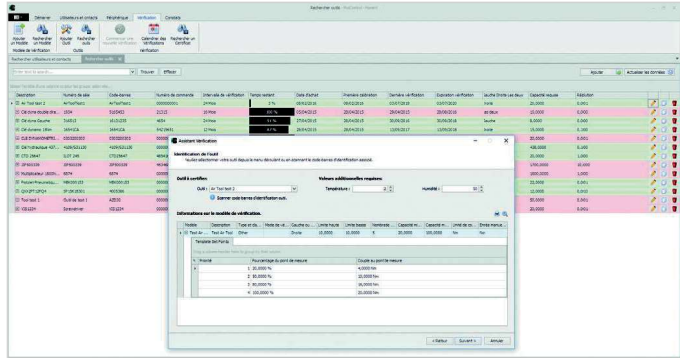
Rechercher outils

Démarrer | Utilisateurs et contacts | Périphérique | Vérification | Contrats

Ajouter un Modèle | Rechercher un Modèle | Ajouter Outil | Rechercher outils | Commencer une nouvelle vérification | Calendrier des Vérifications | Rechercher un Certificat

Modèle de vérification | Outils | Vérification

Rechercher utilisateurs et contacts | Rechercher outils

Entrer le texte de recherche | Trouver | Effacer

Ajouter | Actualiser les données

| Description | Numéro de série | Code-barres | Numéro de commande | Intervalle de vérification | Temps restant | Date d'achat | Première calibration | Dernière vérification | Expiration vérification | Gauche Droite Les deux | Capacité requise | Résolution |
|---|---|---|---|---|---|---|---|---|---|---|---|---|
| Air Tool test 2 | AirToolTest2 | AirToolTest2 | 0000000001 | 24 Mois | 2 % | 08/03/2016 | 08/03/2016 | 03/07/2016 | 03/07/2016 | Droite | 20,0000 | 0,001 |
| Clé dyna double dire... | 1834 | 5103422 | 21213 | 18 Mois | 86 % | 20/04/2015 | 20/04/2015 | 29/04/2015 | 28/09/2016 | Les deux | 10,0000 | 0,001 |
| Clé dyna Gauche | 1A4312 | 1A4312 | 4654 | 24 Mois | 54 % | 27/04/2015 | 20/04/2015 | 30/06/2016 | 30/06/2016 | Gauche | 6,0000 | 0,001 |
| Clé dynamo 18Nm | 16A4CA | 16A4CA | 9423641 | 12 Mois | 67 % | 28/04/2015 | 28/04/2015 | 10/09/2017 | 10/09/2016 | Droite | 18,0000 | 0,001 |

Assistant Vérification

Identification de l'outil
Veuillez sélectionner votre outil depuis le menu déroulant ou en scannant le code-barres d'identification associé.

Outil à certifier:
Outil : Air tool test 2
Scanner code barres d'identification outil.

Valeurs additionnelles requises:
Température : 0
Humidité : 0

Informations sur le modèle de vérification.

| Modèle | Description | Type et dis... | Mode de vé... | Gauche ou... | Limite haute | Limite basse | Nombre de... | Capacité m... | Capacité m... | Limite de so... | Erreur maxi... |
|---|---|---|---|---|---|---|---|---|---|---|---|
| Test Air ... | Test Air Tool | Other | | Droite | 10,0000 | 10,0000 | 5 | 20,0000 | 10,0000 | Nm | |

Template Test Points

| Priorité | Pourcentage du point de mesure | Couple au point de mesure |
|---|---|---|
| 1 | 20,0000 % | 4,0000 Nm |
| 2 | 50,0000 % | 10,0000 Nm |
| 3 | 80,0000 % | 16,0000 Nm |
| 4 | 100,0000 % | 20,0000 Nm |

< Retour | Suivant > | Annuler